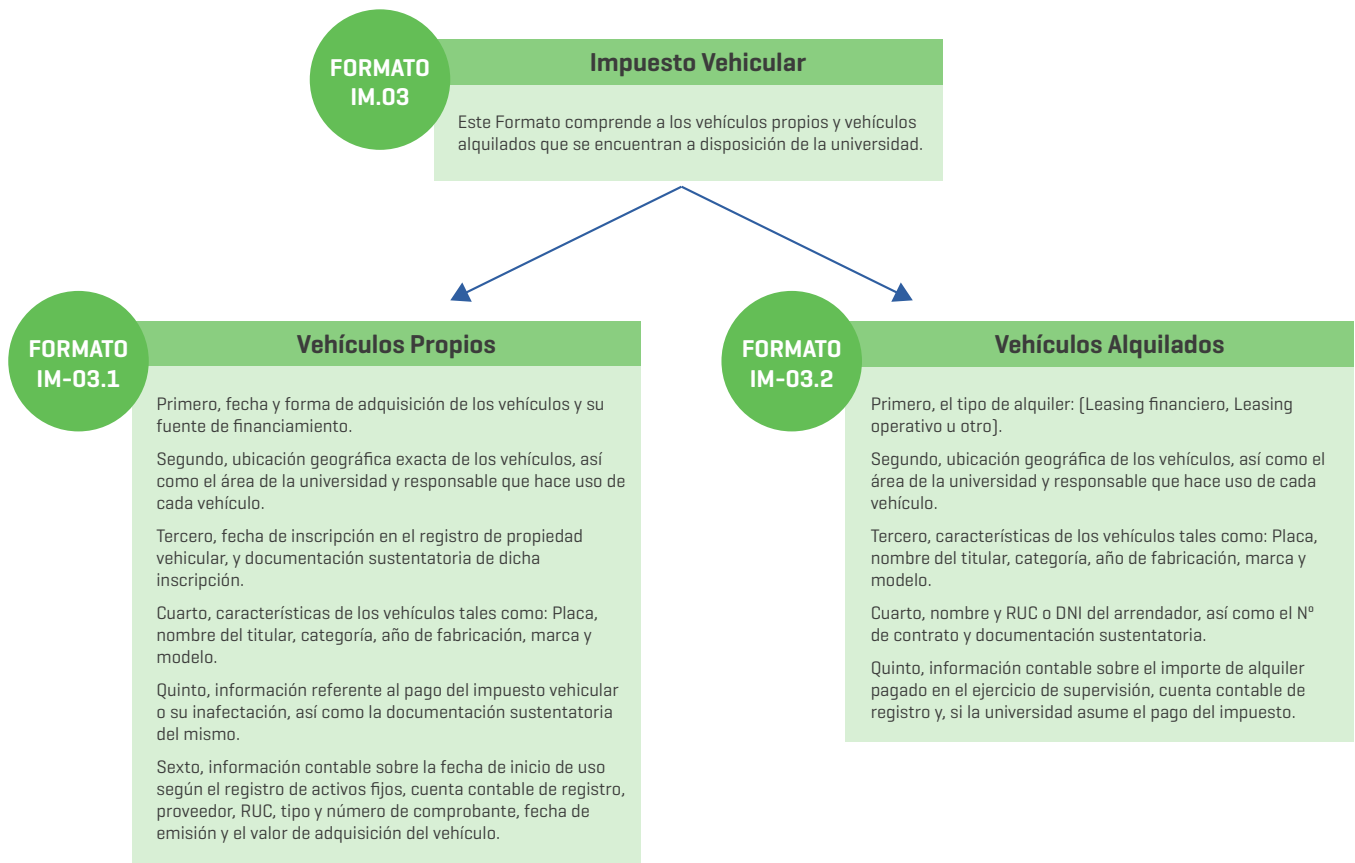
FORMATO IM.03

Impuesto Vehicular

Este Formato comprende a los vehículos propios y vehículos alquilados que se encuentran a disposición de la universidad.

FORMATO IM-03.1

Vehículos Propios

Primero, fecha y forma de adquisición de los vehículos y su fuente de financiamiento.

Segundo, ubicación geográfica exacta de los vehículos, así como el área de la universidad y responsable que hace uso de cada vehículo.

Tercero, fecha de inscripción en el registro de propiedad vehicular, y documentación sustentatoria de dicha inscripción.

Cuarto, características de los vehículos tales como: Placa, nombre del titular, categoría, año de fabricación, marca y modelo.

Quinto, información referente al pago del impuesto vehicular o su inafectación, así como la documentación sustentatoria del mismo.

Sexto, información contable sobre la fecha de inicio de uso según el registro de activos fijos, cuenta contable de registro, proveedor, RUC, tipo y número de comprobante, fecha de emisión y el valor de adquisición del vehículo.

FORMATO IM-03.2

Vehículos Alquilados

Primero, el tipo de alquiler: (Leasing financiero, Leasing operativo u otro).

Segundo, ubicación geográfica de los vehículos, así como el área de la universidad y responsable que hace uso de cada vehículo.

Tercero, características de los vehículos tales como: Placa, nombre del titular, categoría, año de fabricación, marca y modelo.

Cuarto, nombre y RUC o DNI del arrendador, así como el Nº de contrato y documentación sustentatoria.

Quinto, información contable sobre el importe de alquiler pagado en el ejercicio de supervisión, cuenta contable de registro y, si la universidad asume el pago del impuesto.